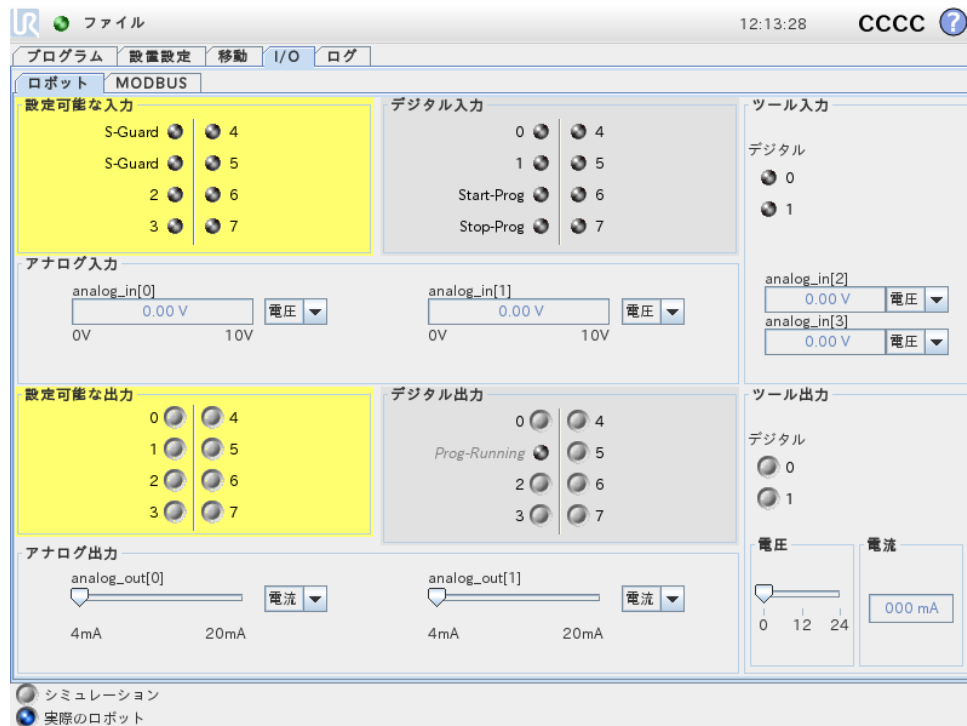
ファイル 12:13:28 CCCC ?

プログラム | 設置設定 | 移動 | I/O | ログ

ロボット | MODBUS

設定可能な入力
S-Guard 4
S-Guard 5
2 6
3 7

デジタル入力
0 4
1 5
Start-Prog 6
Stop-Prog 7

ツール入力
デジタル
0
1

アナログ入力
analog_in[0]
0.00 V
電圧
0V 10V

analog_in[1]
0.00 V
電圧
0V 10V

analog_in[2]
0.00 V
電圧
analog_in[3]
0.00 V
電圧

設定可能な出力
0 4
1 5
2 6
3 7

デジタル出力
0 4
Prog-Running 5
2 6
3 7

ツール出力
デジタル
0
1

アナログ出力
analog_out[0]
電流
4mA 20mA

analog_out[1]
電流
4mA 20mA

電圧
0 12 24

電流
000 mA

シミュレーション
実際のロボット